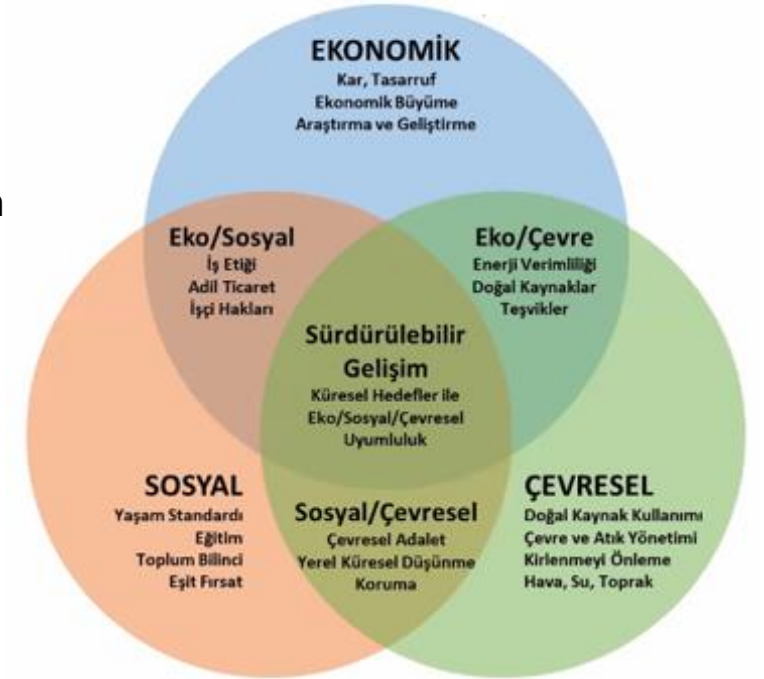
EKONOMİK
Kar, Tasarruf
Ekonomik Büyüme
Araştırma ve Geliştirme

n

Eko/Sosyal
İş Etiği
Adil Ticaret
İşçi Hakları

Eko/Çevre
Enerji Verimliliği
Doğal Kaynaklar
Teşvikler

Sürdürülebilir Gelişim
Küresel Hedefler ile Eko/Sosyal/Çevresel Uyumluluk

SOSYAL
Yaşam Standardı
Eğitim
Toplum Bilinci
Eşit Fırsat

Sosyal/Çevresel
Çevresel Adalet
Yerel Küresel Düşünme
Koruma

ÇEVRESEL
Doğal Kaynak Kullanımı
Çevre ve Atık Yönetimi
Kirlenmeyi Önleme
Hava, Su, Toprak